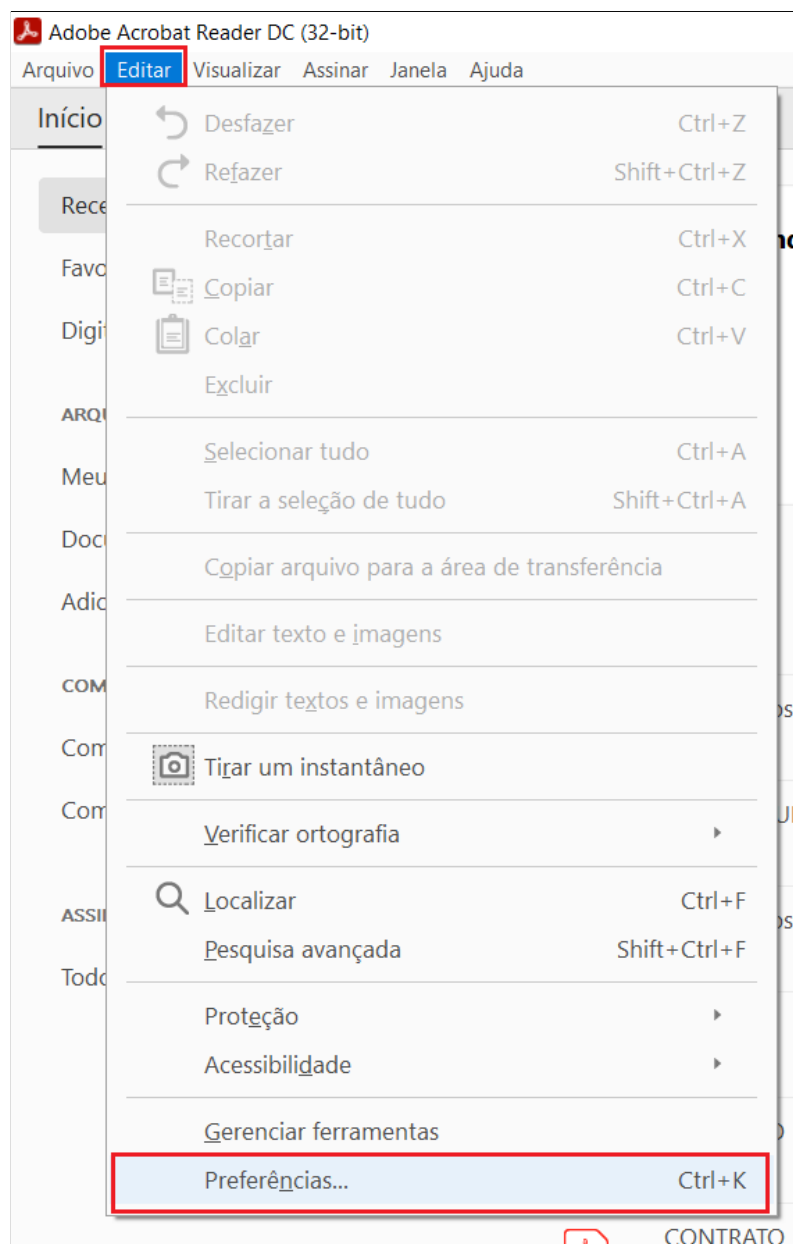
Adobe Acrobat Reader DC (32-bit)

Arquivo Editar Visualizar Assinar Janela Ajuda

Início

Rece

Favo

Digi

ARQU

Meu

Docu

Adic

COM

Com

Com

ASSI

Todo

Desfazer Ctrl+Z

Refazer Shift+Ctrl+Z

Recortar Ctrl+X

Copiar Ctrl+C

Colar Ctrl+V

Excluir

Selecionar tudo Ctrl+A

Tirar a seleção de tudo Shift+Ctrl+A

Copiar arquivo para a área de transferência

Editar texto e imagens

Redigir textos e imagens

Tirar um instantâneo

Verificar ortografia

Localizar Ctrl+F

Pesquisa avançada Shift+Ctrl+F

Proteção

Acessibilidade

Gerenciar ferramentas

Preferências... Ctrl+K

CONTRATO